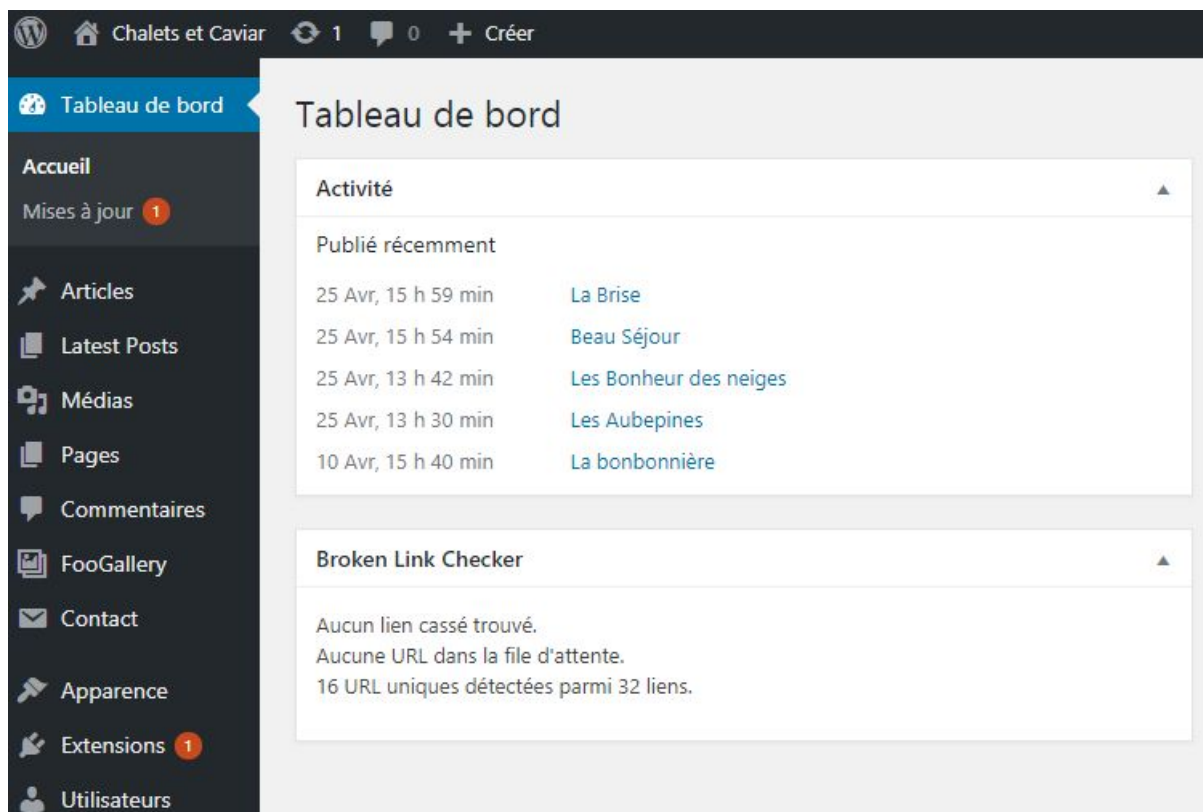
Chalets et Caviar 1 0 + Créer

Tableau de bord

Accueil
Mises à jour 1

Articles
Latest Posts
Médias
Pages
Commentaires
FooGallery
Contact
Apparence
Extensions 1
Utilisateurs

Tableau de bord

Activité

Publié récemment

| | |
|---|---|
| 25 Avr, 15 h 59 min | La Brise |
| 25 Avr, 15 h 54 min | Beau Séjour |
| 25 Avr, 13 h 42 min | Les Bonheur des neiges |
| 25 Avr, 13 h 30 min | Les Aubepines |
| 10 Avr, 15 h 40 min | La bonbonnière |

Broken Link Checker

Aucun lien cassé trouvé.
Aucune URL dans la file d'attente.
16 URL uniques détectées parmi 32 liens.